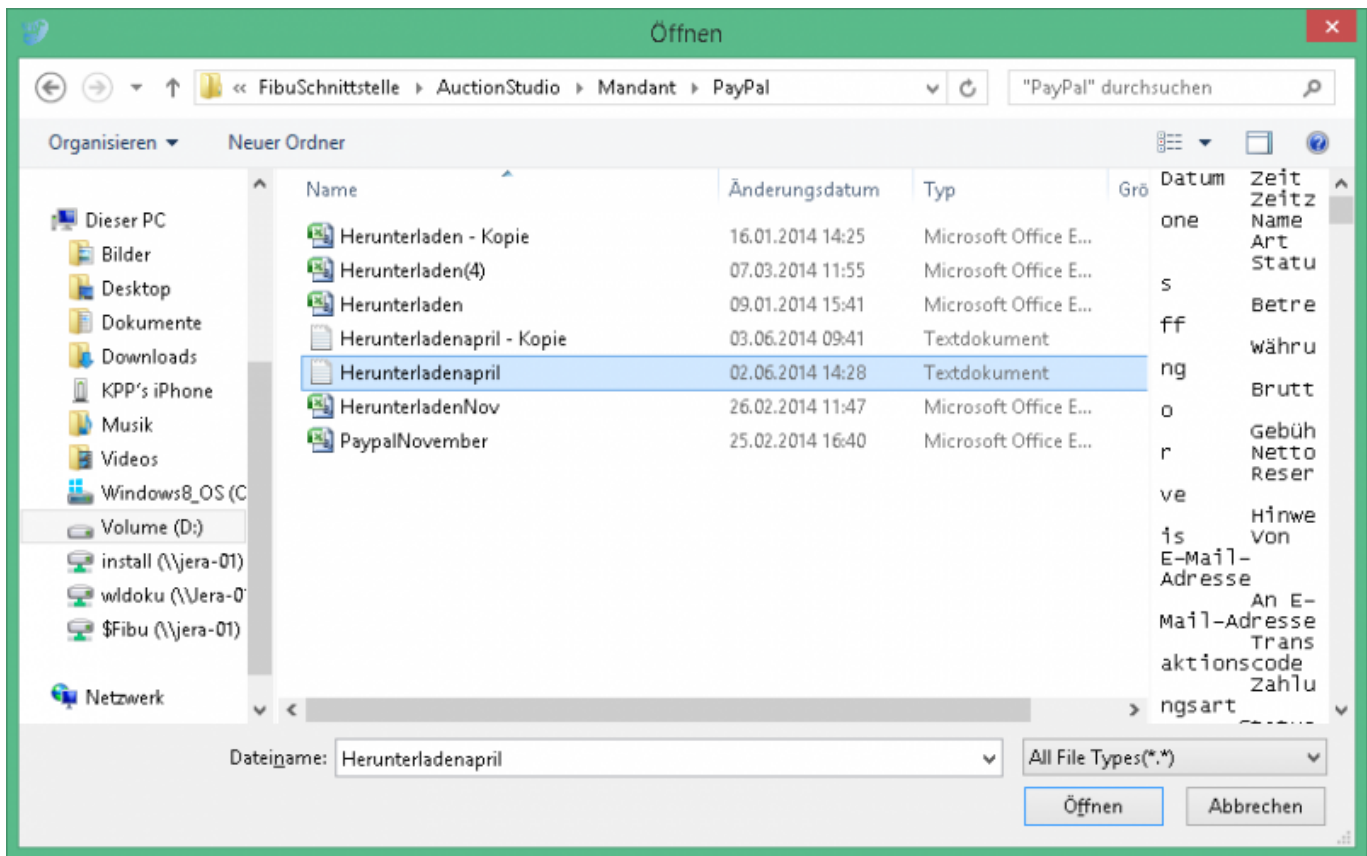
Öffnen

« FibuSchnittstelle ▸ AuctionStudio ▸ Mandant ▸ PayPal

"PayPal" durchsuchen

Organisieren ▾ Neuer Ordner

Dieser PC
Bilder
Desktop
Dokumente
Downloads
KPP's iPhone
Musik
Videos
Windows8_OS (C
Volume (D:)
install (\\jera-01)
wldoku (\\Jera-0
$Fibu (\\jera-01)
Netzwerk

| Name | Änderungsdatum | Typ | Grö |
|---|---|---|---|
| Herunterladen - Kopie | 16.01.2014 14:25 | Microsoft Office E... | |
| Herunterladen(4) | 07.03.2014 11:55 | Microsoft Office E... | |
| Herunterladen | 09.01.2014 15:41 | Microsoft Office E... | |
| Herunterladenapril - Kopie | 03.06.2014 09:41 | Textdokument | |
| Herunterladenapril | 02.06.2014 14:28 | Textdokument | |
| HerunterladenNov | 26.02.2014 11:47 | Microsoft Office E... | |
| PaypalNovember | 25.02.2014 16:40 | Microsoft Office E... | |

Datum Zeit Zeitzone Name Art Status Betreff Währung Brutto Gebühr Netto Reserve Hinweis Von E-Mail-Adresse An E-Mail-Adresse Transaktionscode Zahlungsart

Dateiname: Herunterladenapril
All File Types(*.*)
Öffnen
Abbrechen